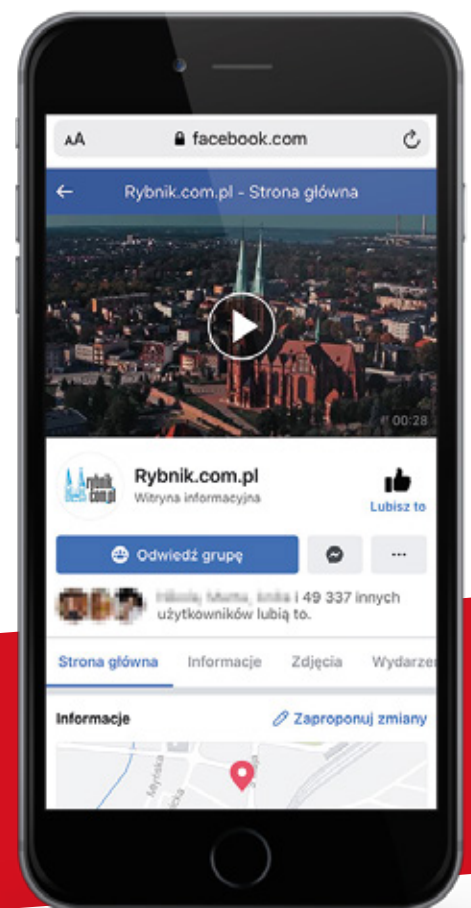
AA facebook.com

Rybnik.com.pl - Strona główna

00:28

rybnik com.pl

Rybnik.com.pl
Witryna informacyjna

Lubisz to

Odwiedź grupę

...

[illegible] i 49 337 innych użytkowników lubią to.

Strona główna Informacje Zdjęcia Wydarzen

Informacje

Zaproponuj zmiany